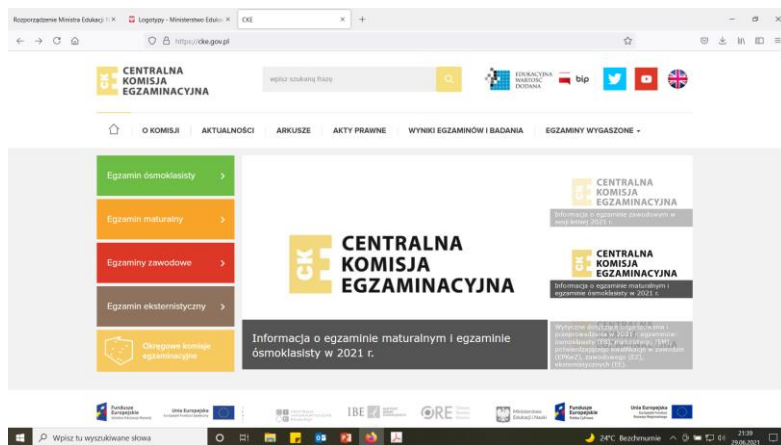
Rozporządzenie Ministra Edukacji | × Logotypy - Ministerstwo Eduka × CKE × +

https://cke.gov.pl

CK CENTRALNA KOMISJA EGZAMINACYJNA

wpisz szukaną frazę

EDUKACYJNA WARTOŚĆ DODANA bip

O KOMISJI AKTUALNOŚCI ARKUSZE AKTY PRAWNE WYNIKI EGZAMINÓW I BADANIA EGZAMINY WYGASZONE

Egzamin ósmoklasisty >

Egzamin maturalny >

Egzaminy zawodowe >

Egzamin eksternistyczny >

Okręgowe komisje egzaminacyjne

CK CENTRALNA KOMISJA EGZAMINACYJNA

Informacja o egzaminie maturalnym i egzaminie ósmoklasisty w 2021 r.

CK CENTRALNA KOMISJA EGZAMINACYJNA

Informacja o egzaminie zawodowym w sesji letniej 2021 r.

CK CENTRALNA KOMISJA EGZAMINACYJNA

Informacja o egzaminie maturalnym i egzaminie ósmoklasisty w 2021 r.

Wytyczne dotyczące organizowania i przeprowadzania w 2021 r. egzaminów: ósmoklasisty (E8), maturalnego (EM), potwierdzającego kwalifikacje w zawodzie (EPKwZ), zawodowego (EZ), eksternistycznych (EE).

Fundusze Europejskie Unia Europejska IBE ORE Ministerstwo Edukacji i Nauki Fundusze Europejskie Unia Europejska

Wpisz tu wyszukiwane słowa

24°C Bezchmurnie 21:39 29.06.2021